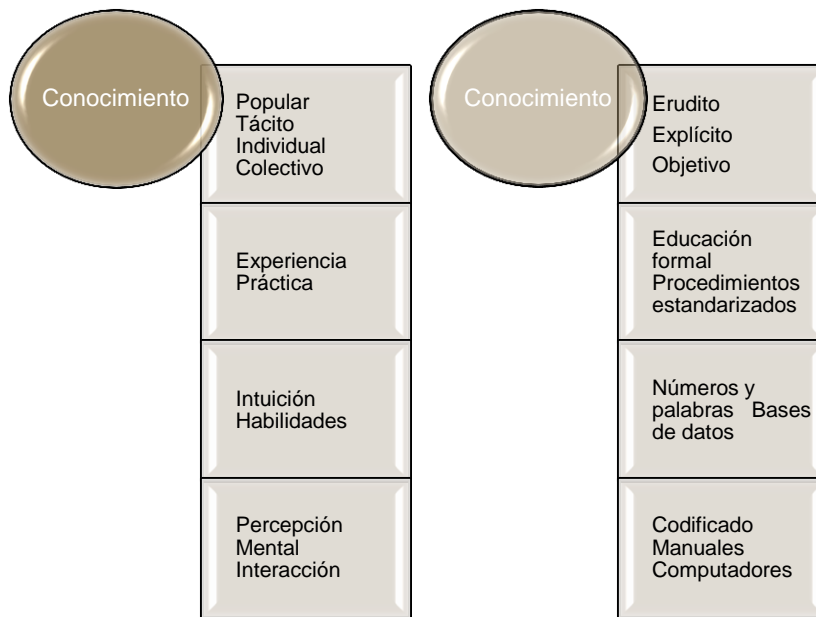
Conocimiento

Popular
Tácito
Individual
Colectivo

Experiencia
Práctica

Intuición
Habilidades

Percepción
Mental
Interacción

Conocimiento

Erudito
Explícito
Objetivo

Educación formal
Procedimientos estandarizados

Números y palabras Bases de datos

Codificado
Manuales
Computadores